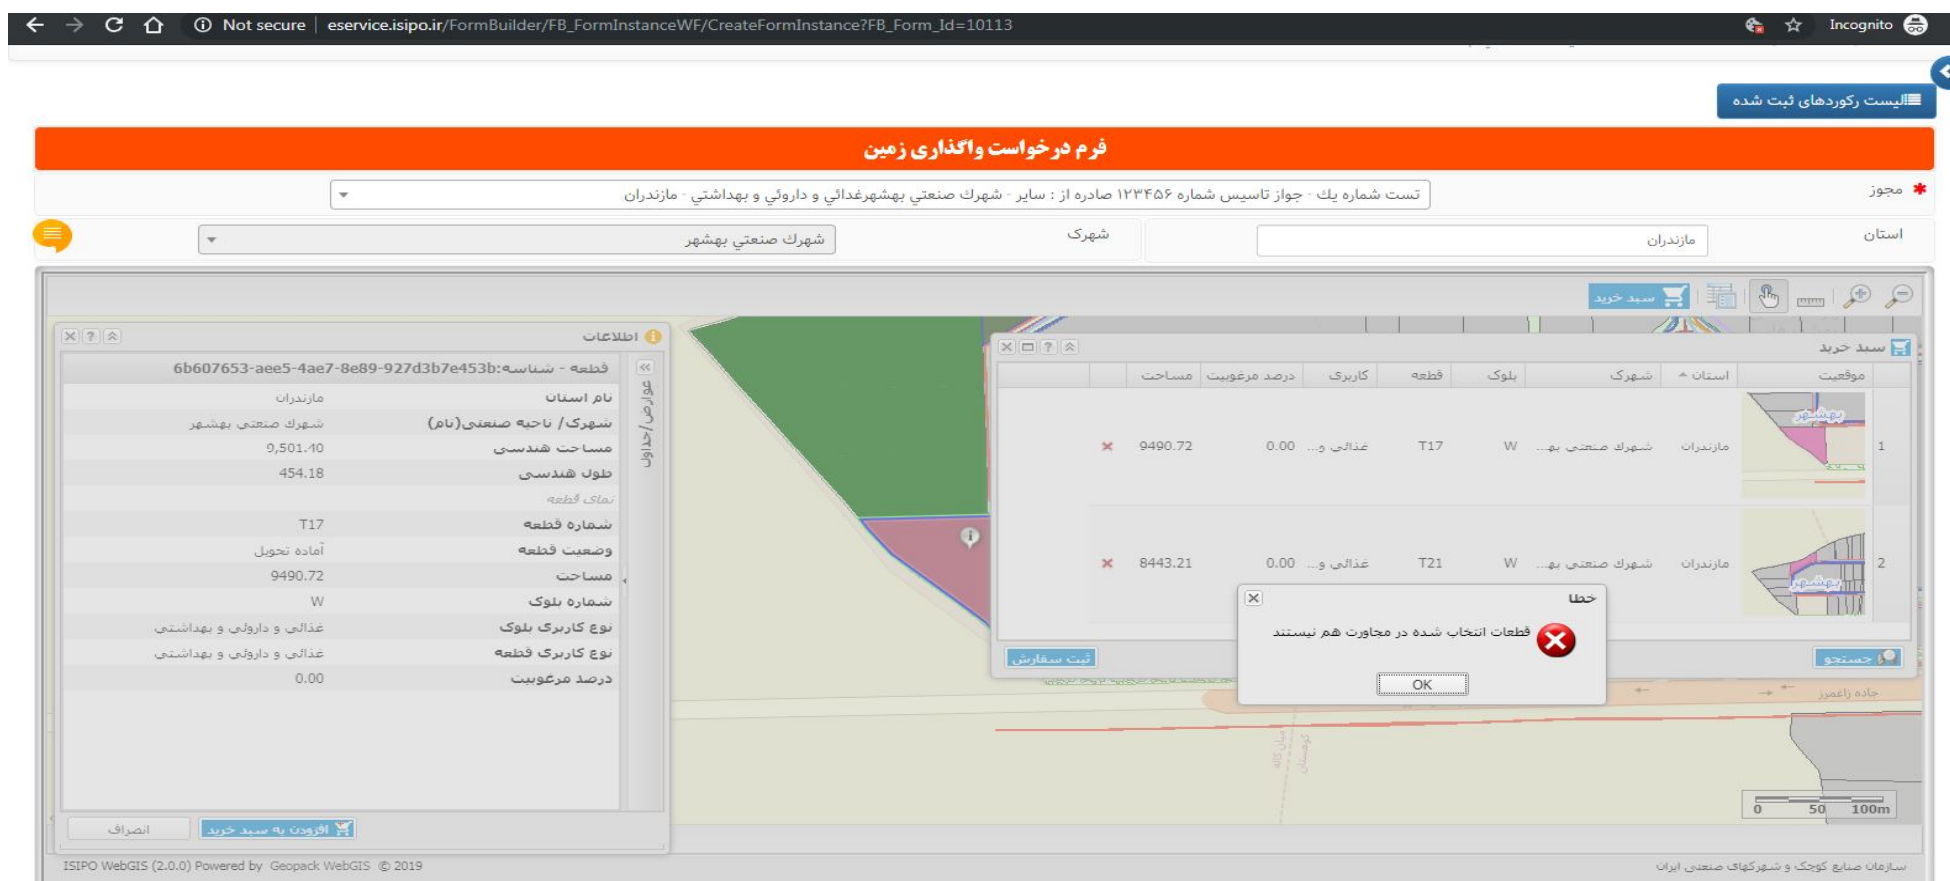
Not secure | eservice.isipo.ir/FormBuilder/FB_FormInstanceWF/CreateFormInstance?FB_Form_Id=10113

Incognito

لیست رکوردهای ثبت شده

فرم درخواست واگذاری زمین

مجوز
تست شماره يك - جواز تاسیس شماره ۱۲۳۴۵۶ صادره از : ساير - شهرک صنعتي بهشهرغذائي و داروئي و بهداشتي - مازندران

استان
مازندران
شهرک
شهرک صنعتي بهشهر

سبد خرید

اطلاعات

قطعه - شناسه:6b607653-aee5-4ae7-8e89-927d3b7e453b

| | |
|---|---|
| نام استان | مازندران |
| شهرک/ ناحیه صنعتی(نام) | شهرک صنعتي بهشهر |
| مساحت هندسی | 9,501.40 |
| طول هندسی | 454.18 |
| نمای قطعه | |
| شماره قطعه | T17 |
| وضعیت قطعه | آماده تحویل |
| مساحت | 9490.72 |
| شماره بلوک | W |
| نوع کاربری بلوک | غذائي و داروئي و بهداشتي |
| نوع کاربری قطعه | غذائي و داروئي و بهداشتي |
| درصد مرغوبیت | 0.00 |

عوارض/جداول

افزودن به سبد خرید
انصراف

سبد خرید

| | موقعیت | استان | شهرک | بلوک | قطعه | کاربری | درصد مرغوبیت | مساحت | |
|---|---|---|---|---|---|---|---|---|---|
| 1 | بهشهر | مازندران | شهرک صنعتي بهـ... | W | T17 | غذائي و... | 0.00 | 9490.72 | × |
| 2 | بهشهر | مازندران | شهرک صنعتي بهـ... | W | T21 | غذائي و... | 0.00 | 8443.21 | × |

جستجو
ثبت سفارش

خطا
قطعات انتخاب شده در مجاورت هم نیستند
OK

جاده زاغمرز

0 50 100m

ISIPO WebGIS (2.0.0) Powered by Geopack WebGIS © 2019

سازمان صنایع کوچک و شهرکهای صنعتی ایران